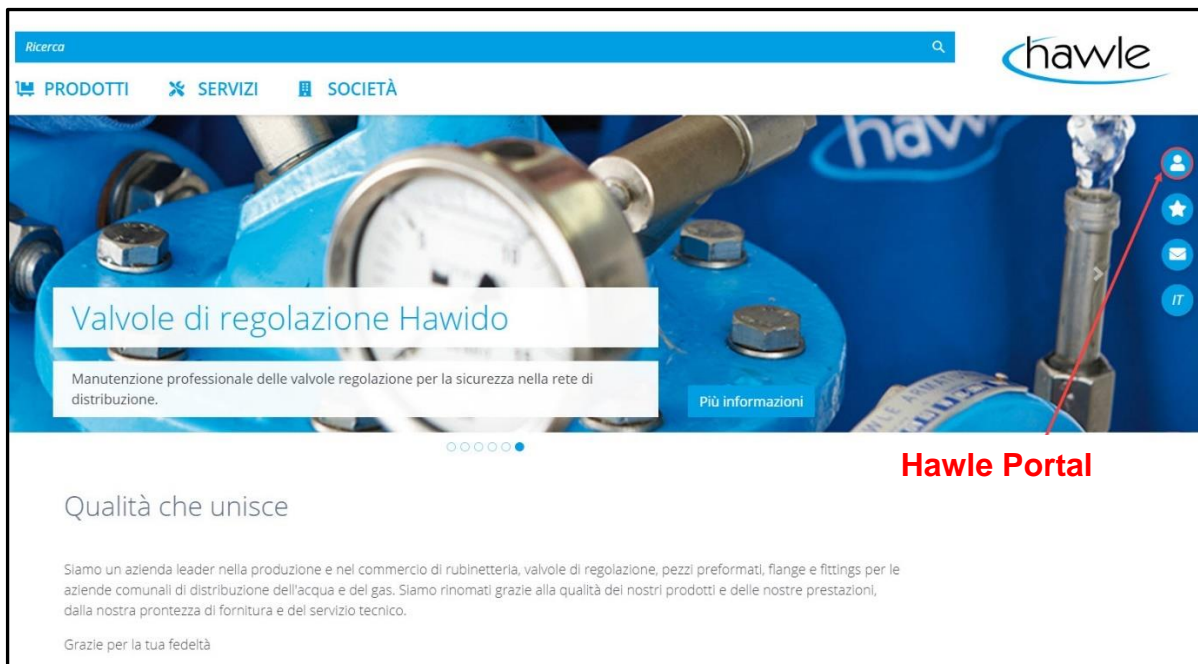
Ricerca

hawle

PRODOTTI SERVIZI SOCIETÀ

IT

Valvole di regolazione Hawido

Manutenzione professionale delle valvole regolazione per la sicurezza nella rete di distribuzione.

Più informazioni

Hawle Portal

Qualità che unisce

Siamo un azienda leader nella produzione e nel commercio di rubinetteria, valvole di regolazione, pezzi preformati, flange e fittings per le aziende comunali di distribuzione dell'acqua e del gas. Siamo rinomati grazie alla qualità dei nostri prodotti e delle nostre prestazioni, dalla nostra prontezza di fornitura e del servizio tecnico.

Grazie per la tua fedeltà